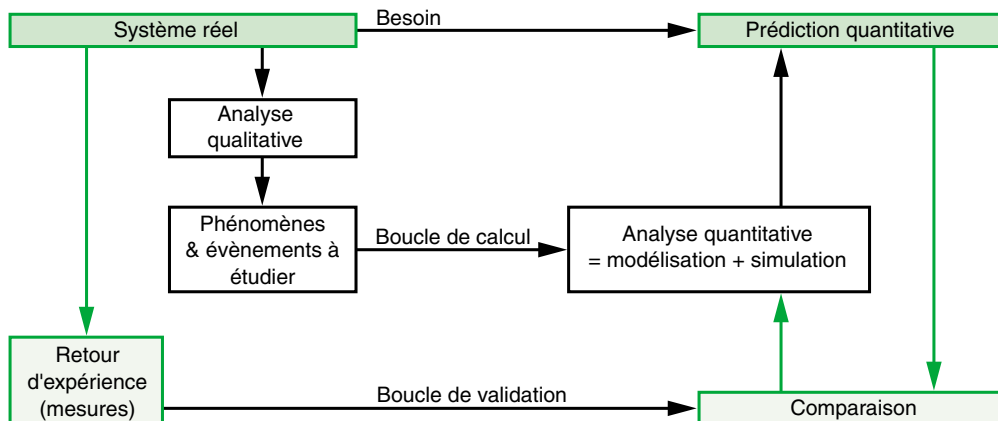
Système réel

Besoin

Prédiction quantitative

Analyse qualitative

Phénomènes & évènements à étudier

Boucle de calcul

Analyse quantitative = modélisation + simulation

Retour d'expérience (mesures)

Boucle de validation

Comparaison